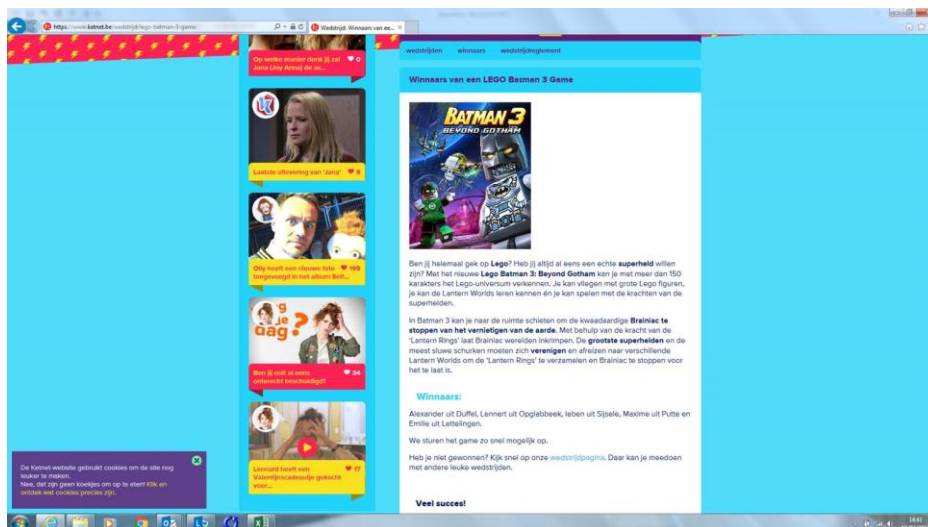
https://www.ketnet.be/wedstrijd/lego-batman-3-game

Wedstrijd: Winnaars van ee... ×

Op welke manier denk jij zal Jana (Joy Anna) de zo... ♥ 0

Laatste aflevering van 'Jana' ♥ 8

Olly heeft een nieuwe foto toegevoegd in het album Brit... ♥ 199

g je dag?

Ben jij ooit al eens onterecht beschuldigd? ♥ 34

Lennard heeft een Valentijnscadeautje gekocht voor... ♥ 17

De Ketnet-website gebruikt cookies om de site nog leuker te maken.
Nee, dat zijn geen koekjes om op te eten! Klik en ontdek wat cookies precies zijn.

wedstrijden winnaars wedstrijdreglement

Winnaars van een LEGO Batman 3 Game

BATMAN 3 BEYOND GOTHAM

Ben jij helemaal gek op Lego? Heb jij altijd al eens een echte superheld willen zijn? Met het nieuwe Lego Batman 3: Beyond Gotham kan je met meer dan 150 karakters het Lego-universum verkennen. Je kan vliegen met grote Lego figuren, je kan de Lantern Worlds leren kennen en je kan spelen met de krachten van de superhelden.

In Batman 3 kan je naar de ruimte schieten om de kwaadaardige Brainiac te stoppen van het vernietigen van de aarde. Met behulp van de kracht van de 'Lantern Rings' laat Brainiac werelden inkrimpen. De grootste superhelden en de meest sluwe schurken moeten zich verenigen en afreizen naar verschillende Lantern Worlds om de 'Lantern Rings' te verzamelen en Brainiac te stoppen voor het te laat is.

Winnaars:

Alexander uit Duffel, Lennert uit Opglabbeek, Ieben uit Sijsele, Maxime uit Putte en Emilie uit Lettelingen.

We sturen het game zo snel mogelijk op.

Heb je niet gewonnen? Kijk snel op onze wedstrijdpagina. Daar kan je meedoen met andere leuke wedstrijden.

Veel succes!

16:41